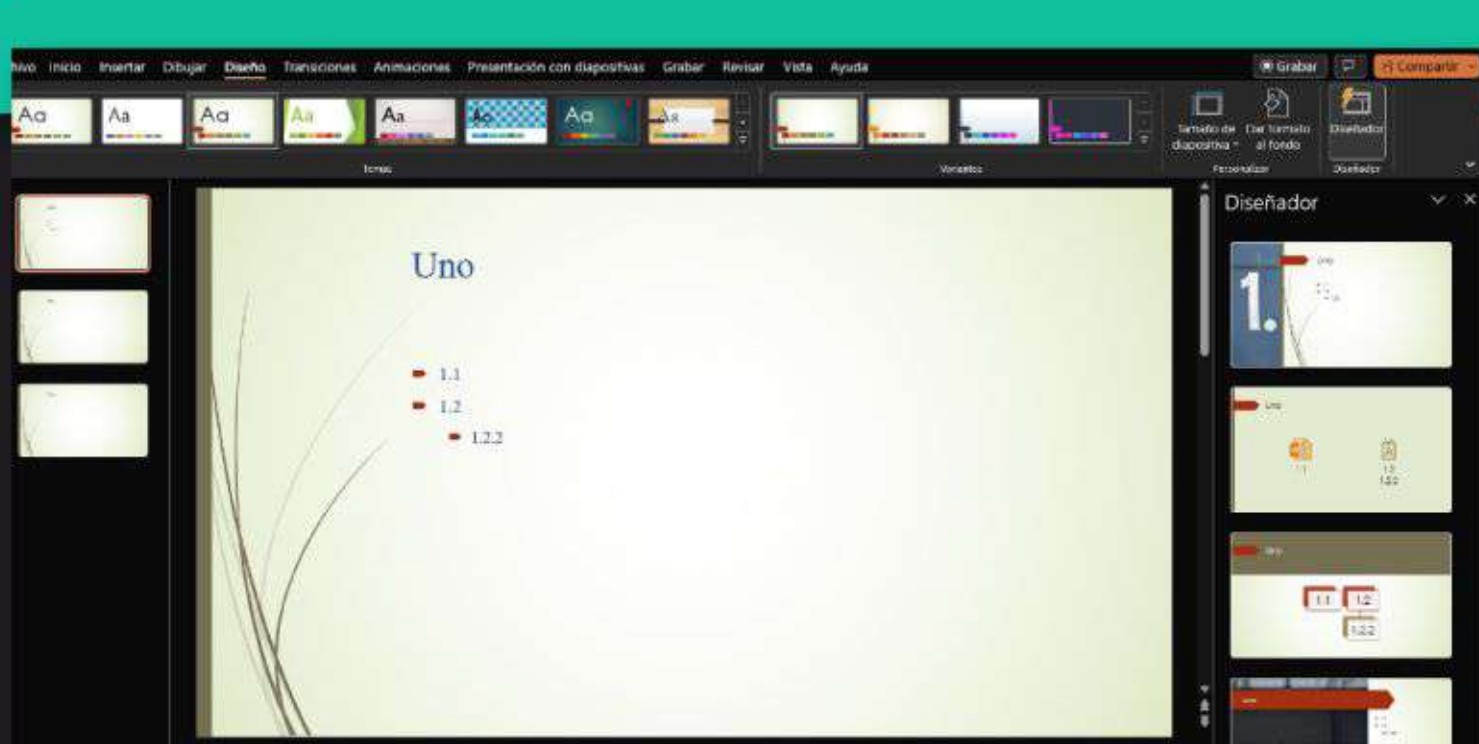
hivo Inicio Insertar Dibujar Diseño Transiciones Animaciones Presentación con diapositivas Grabar Revisar Vista Ayuda

Grabar Compartir

Aa Aa Aa Aa Aa Aa Aa Aa

Temas

Variantes

Tamaño de diapositiva Dar formato al fondo

Personalizar

Diseñador

Diseñador

Diseñador

Uno

1.1
1.2
1.2.2

1.

Uno

Uno

1.1 1.2

1.2.2